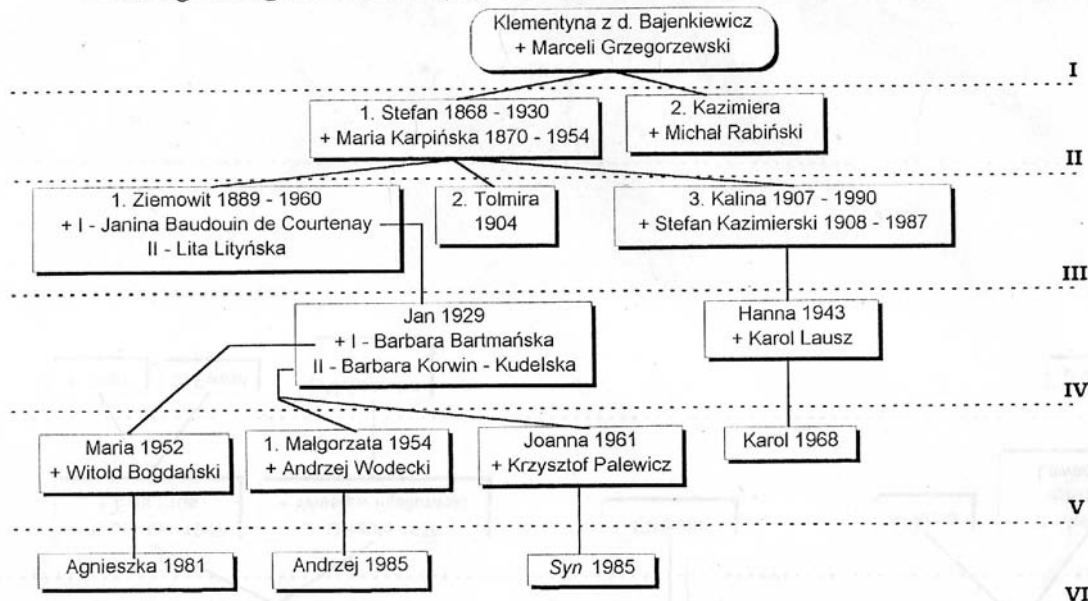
Klementyna z d. Bajenkiewicz
+ Marceli Grzegorzewski

I

1. Stefan 1868 - 1930
+ Maria Karpińska 1870 - 1954

2. Kazimiera
+ Michał Rabiński

II

1. Ziemowit 1889 - 1960
+ I - Janina Baudouin de Courtenay
II - Lita Lityńska

2. Tolmira
1904

3. Kalina 1907 - 1990
+ Stefan Kazimierski 1908 - 1987

III

Jan 1929
+ I - Barbara Bartmańska
II - Barbara Korwin - Kudelska

Hanna 1943
+ Karol Lausz

IV

Maria 1952
+ Witold Bogdański

1. Małgorzata 1954
+ Andrzej Wodecki

Joanna 1961
+ Krzysztof Palewicz

Karol 1968

V

Agnieszka 1981

Andrzej 1985

Syn 1985

VI